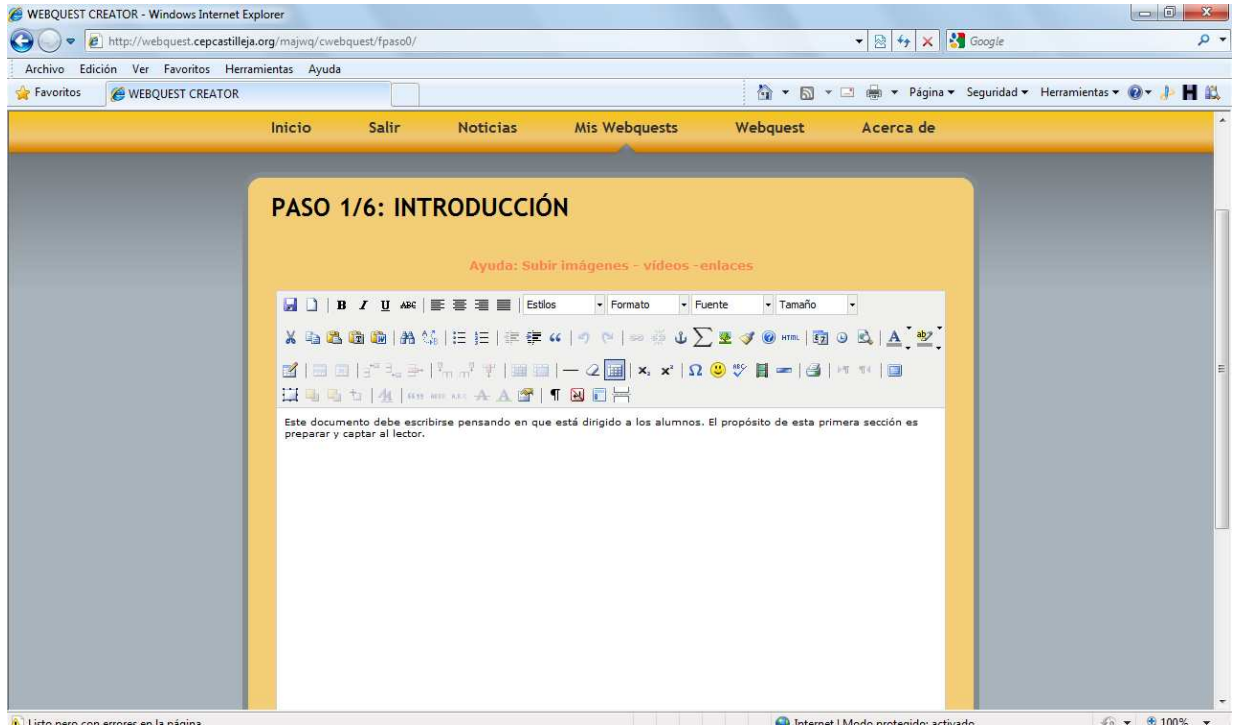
WEBQUEST CREATOR - Windows Internet Explorer

http://webquest.cepcastilleja.org/majwq/cwebquest/fpaso0/

Google

Archivo Edición Ver Favoritos Herramientas Ayuda

Favoritos WEBQUEST CREATOR

Página ▾ Seguridad ▾ Herramientas ▾

Inicio Salir Noticias Mis Webquests Webquest Acerca de

PASO 1/6: INTRODUCCIÓN

Ayuda: Subir imágenes - vídeos -enlaces

B I U ABC Estilos Formato Fuente Tamaño

HTML

Este documento debe escribirse pensando en que está dirigido a los alumnos. El propósito de esta primera sección es preparar y captar al lector.

Listo pero con errores en la página.

Internet | Modo protegido: activado

100%